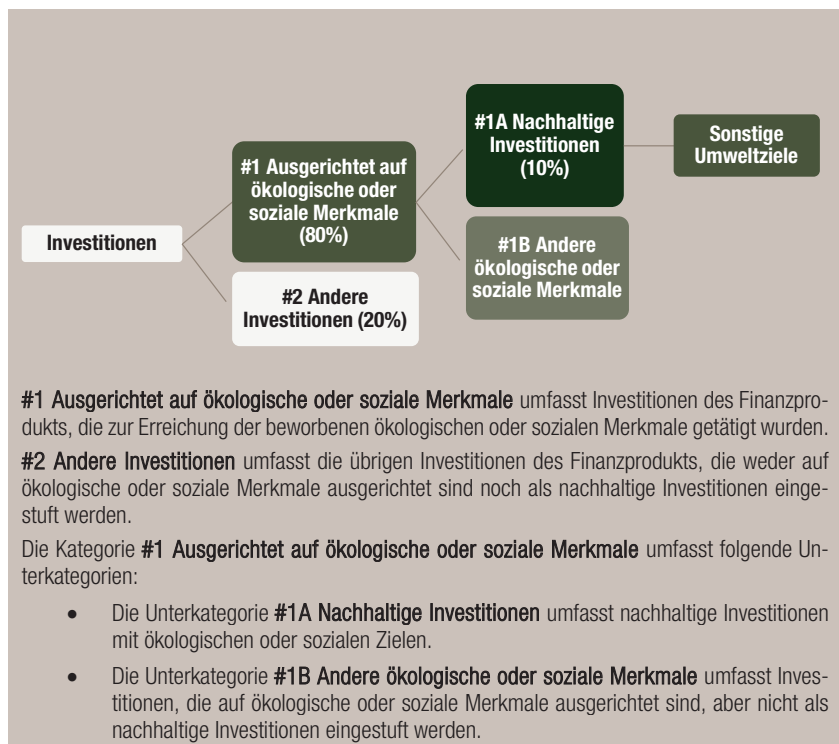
Investitionen

#1 Ausgerichtet auf ökologische oder soziale Merkmale (80%)

#2 Andere Investitionen (20%)

#1A Nachhaltige Investitionen (10%)

#1B Andere ökologische oder soziale Merkmale

Sonstige Umweltziele

#1 Ausgerichtet auf ökologische oder soziale Merkmale umfasst Investitionen des Finanzprodukts, die zur Erreichung der beworbenen ökologischen oder sozialen Merkmale getätigt wurden.

#2 Andere Investitionen umfasst die übrigen Investitionen des Finanzprodukts, die weder auf ökologische oder soziale Merkmale ausgerichtet sind noch als nachhaltige Investitionen eingestuft werden.

Die Kategorie #1 Ausgerichtet auf ökologische oder soziale Merkmale umfasst folgende Unterkategorien:

• Die Unterkategorie #1A Nachhaltige Investitionen umfasst nachhaltige Investitionen mit ökologischen oder sozialen Zielen.

• Die Unterkategorie #1B Andere ökologische oder soziale Merkmale umfasst Investitionen, die auf ökologische oder soziale Merkmale ausgerichtet sind, aber nicht als nachhaltige Investitionen eingestuft werden.